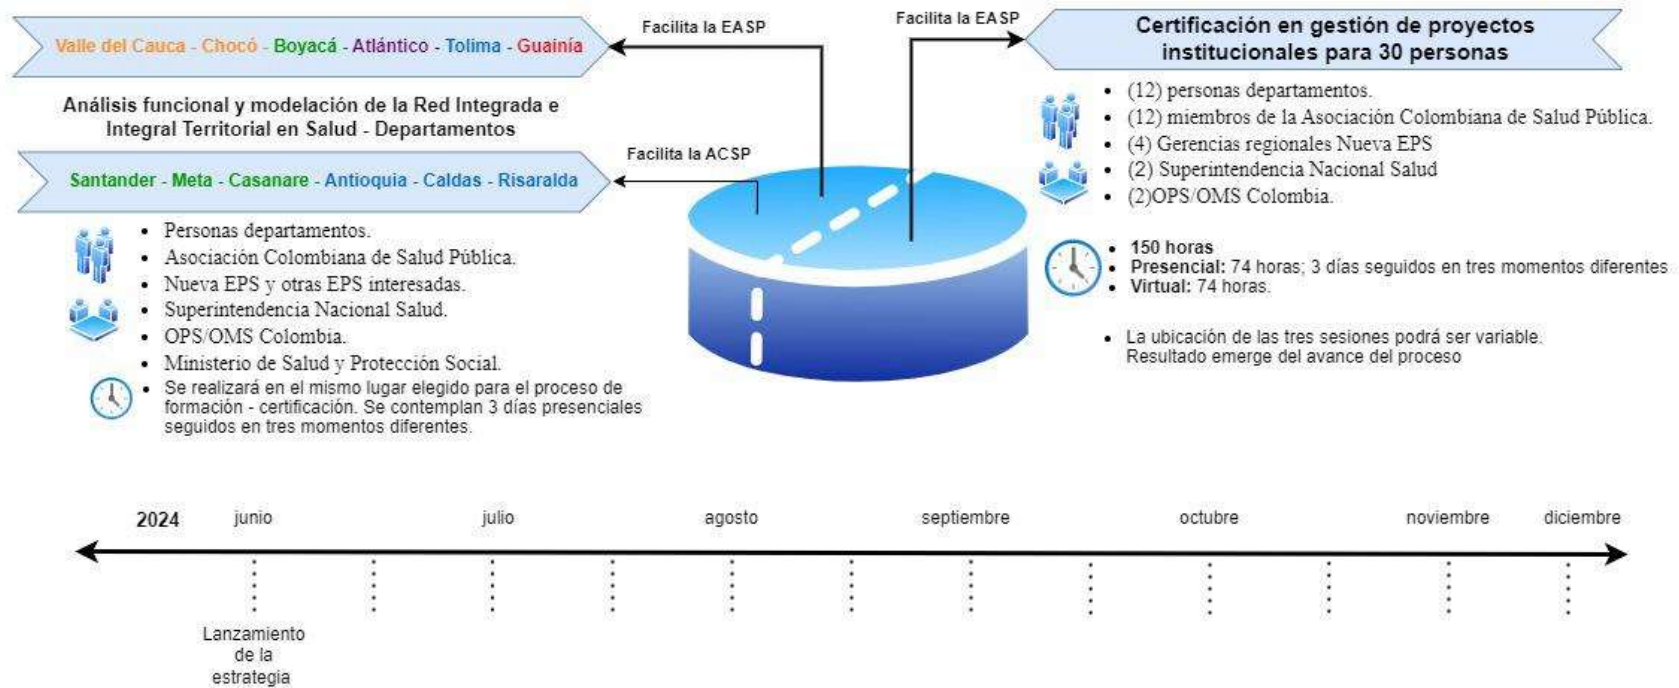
Valle del Cauca - Chocó - Boyacá - Atlántico - Tolima - Guainía

Facilita la EASP

Facilita la EASP

Certificación en gestión de proyectos institucionales para 30 personas

Análisis funcional y modelación de la Red Integrada e Integral Territorial en Salud - Departamentos

Facilita la ACSP

Santander - Meta - Casanare - Antioquia - Caldas - Risaralda

- Personas departamentos.
- Asociación Colombiana de Salud Pública.
- Nueva EPS y otras EPS interesadas.
- Superintendencia Nacional Salud.
- OPS/OMS Colombia.
- Ministerio de Salud y Protección Social.
- Se realizará en el mismo lugar elegido para el proceso de formación - certificación. Se contemplan 3 días presenciales seguidos en tres momentos diferentes.

- (12) personas departamentos.
- (12) miembros de la Asociación Colombiana de Salud Pública.
- (4) Gerencias regionales Nueva EPS
- (2) Superintendencia Nacional Salud
- (2)OPS/OMS Colombia.

- 150 horas
- Presencial: 74 horas; 3 días seguidos en tres momentos diferentes
- Virtual: 74 horas.

- La ubicación de las tres sesiones podrá ser variable. Resultado emerge del avance del proceso

2024 junio julio agosto septiembre octubre noviembre diciembre

Lanzamiento de la estrategia